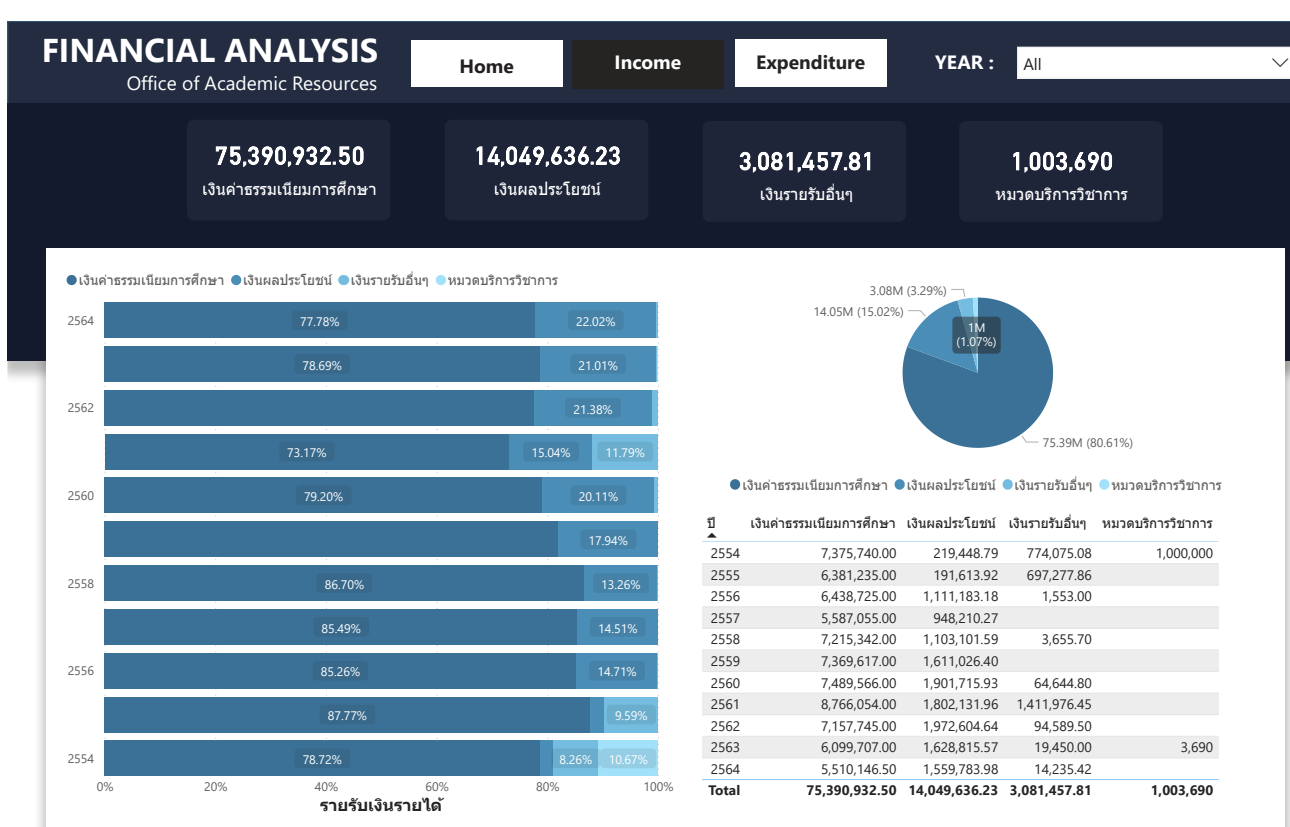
FINANCIAL ANALYSIS
Office of Academic Resources

Home
Income
Expenditure
YEAR :
All

75,390,932.50
เงินค่าธรรมเนียมการศึกษา

14,049,636.23
เงินผลประโยชน์

3,081,457.81
เงินรายรับอื่นๆ

1,003,690
หมวดบริการวิชาการ

● เงินค่าธรรมเนียมการศึกษา ● เงินผลประโยชน์ ● เงินรายรับอื่นๆ ● หมวดบริการวิชาการ

2564 77.78% 22.02%
78.69% 21.01%
2562 21.38%
73.17% 15.04% 11.79%
2560 79.20% 20.11%
17.94%
2558 86.70% 13.26%
85.49% 14.51%
2556 85.26% 14.71%
87.77% 9.59%
2554 78.72% 8.26% 10.67%

0% 20% 40% 60% 80% 100%
รายรับเงินรายได้

3.08M (3.29%)
14.05M (15.02%)
1M (1.07%)
75.39M (80.61%)

● เงินค่าธรรมเนียมการศึกษา ● เงินผลประโยชน์ ● เงินรายรับอื่นๆ ● หมวดบริการวิชาการ

| ปี | เงินค่าธรรมเนียมการศึกษา | เงินผลประโยชน์ | เงินรายรับอื่นๆ | หมวดบริการวิชาการ |
|---|---|---|---|---|
| 2554 | 7,375,740.00 | 219,448.79 | 774,075.08 | 1,000,000 |
| 2555 | 6,381,235.00 | 191,613.92 | 697,277.86 | |
| 2556 | 6,438,725.00 | 1,111,183.18 | 1,553.00 | |
| 2557 | 5,587,055.00 | 948,210.27 | | |
| 2558 | 7,215,342.00 | 1,103,101.59 | 3,655.70 | |
| 2559 | 7,369,617.00 | 1,611,026.40 | | |
| 2560 | 7,489,566.00 | 1,901,715.93 | 64,644.80 | |
| 2561 | 8,766,054.00 | 1,802,131.96 | 1,411,976.45 | |
| 2562 | 7,157,745.00 | 1,972,604.64 | 94,589.50 | |
| 2563 | 6,099,707.00 | 1,628,815.57 | 19,450.00 | 3,690 |
| 2564 | 5,510,146.50 | 1,559,783.98 | 14,235.42 | |
| Total | 75,390,932.50 | 14,049,636.23 | 3,081,457.81 | 1,003,690 |